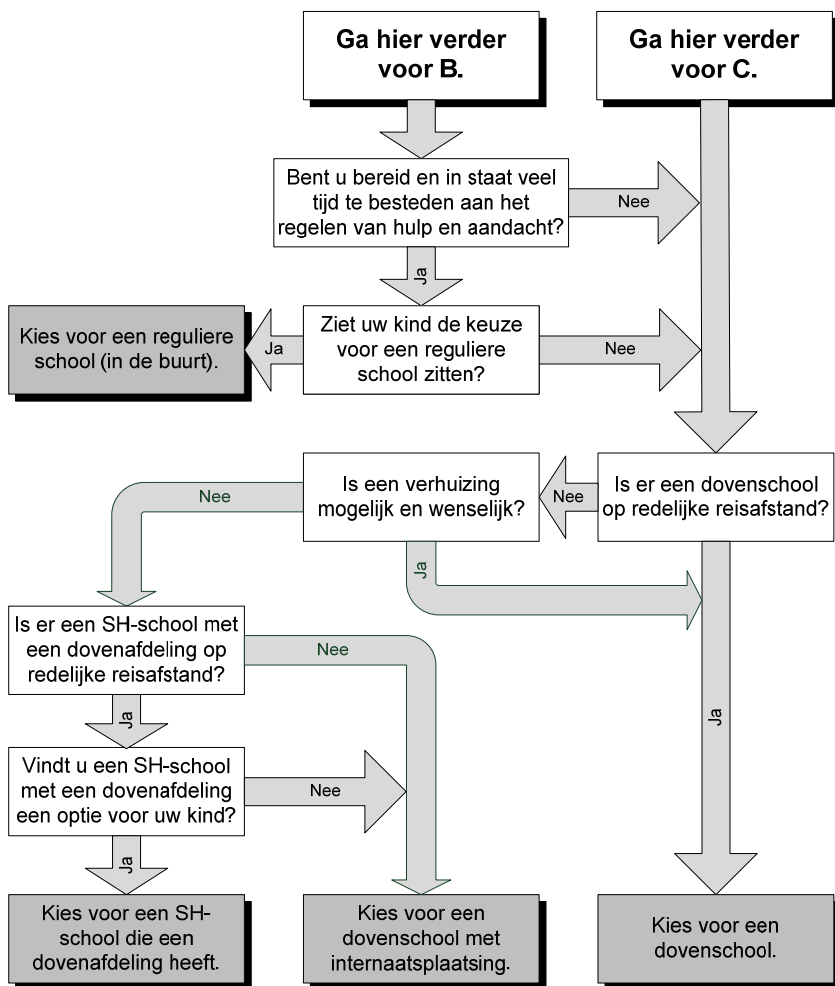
Ga hier verder voor B.

Ga hier verder voor C.

Bent u bereid en in staat veel tijd te besteden aan het regelen van hulp en aandacht?

Nee

Ja

Kies voor een reguliere school (in de buurt).

Ja

Ziet uw kind de keuze voor een reguliere school zitten?

Nee

Is een verhuizing mogelijk en wenselijk?

Nee

Nee

Is er een dovenschool op redelijke reisafstand?

Ja

Is er een SH-school met een dovenafdeling op redelijke reisafstand?

Nee

Ja

Ja

Vindt u een SH-school met een dovenafdeling een optie voor uw kind?

Nee

Ja

Kies voor een SH-school die een dovenafdeling heeft.

Kies voor een dovenschool met internaatsplaatsing.

Kies voor een dovenschool.